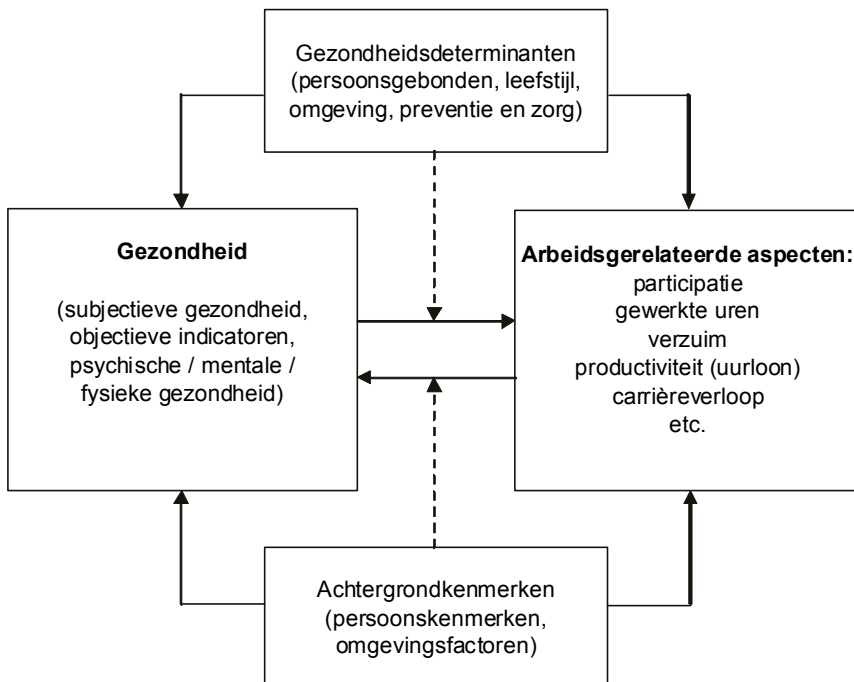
Gezondheidsdeterminanten (persoonsgebonden, leefstijl, omgeving, preventie en zorg)

Gezondheid

(subjectieve gezondheid, objectieve indicatoren, psychische / mentale / fysieke gezondheid)

Arbeidsgerelateerde aspecten:
participatie
gewerkte uren
verzuim
productiviteit (uurloon)
carrièreverloop
etc.

Achtergrondkenmerken (persoonskenmerken, omgevingsfactoren)